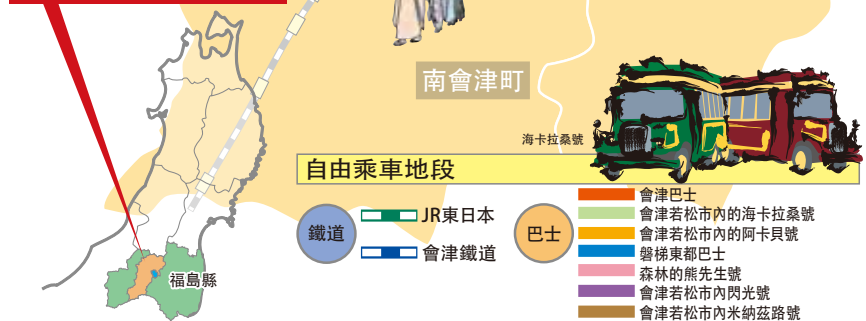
南會津町

海卡拉桑號

自由乘車地段

鐵道

JR東日本

會津鐵道

巴士

會津巴士

會津若松市內的海卡拉桑號

會津若松市內的阿卡貝號

磐梯東都巴士

森林的熊先生號

會津若松市內閃光號

會津若松市內米納茲路號

福島縣